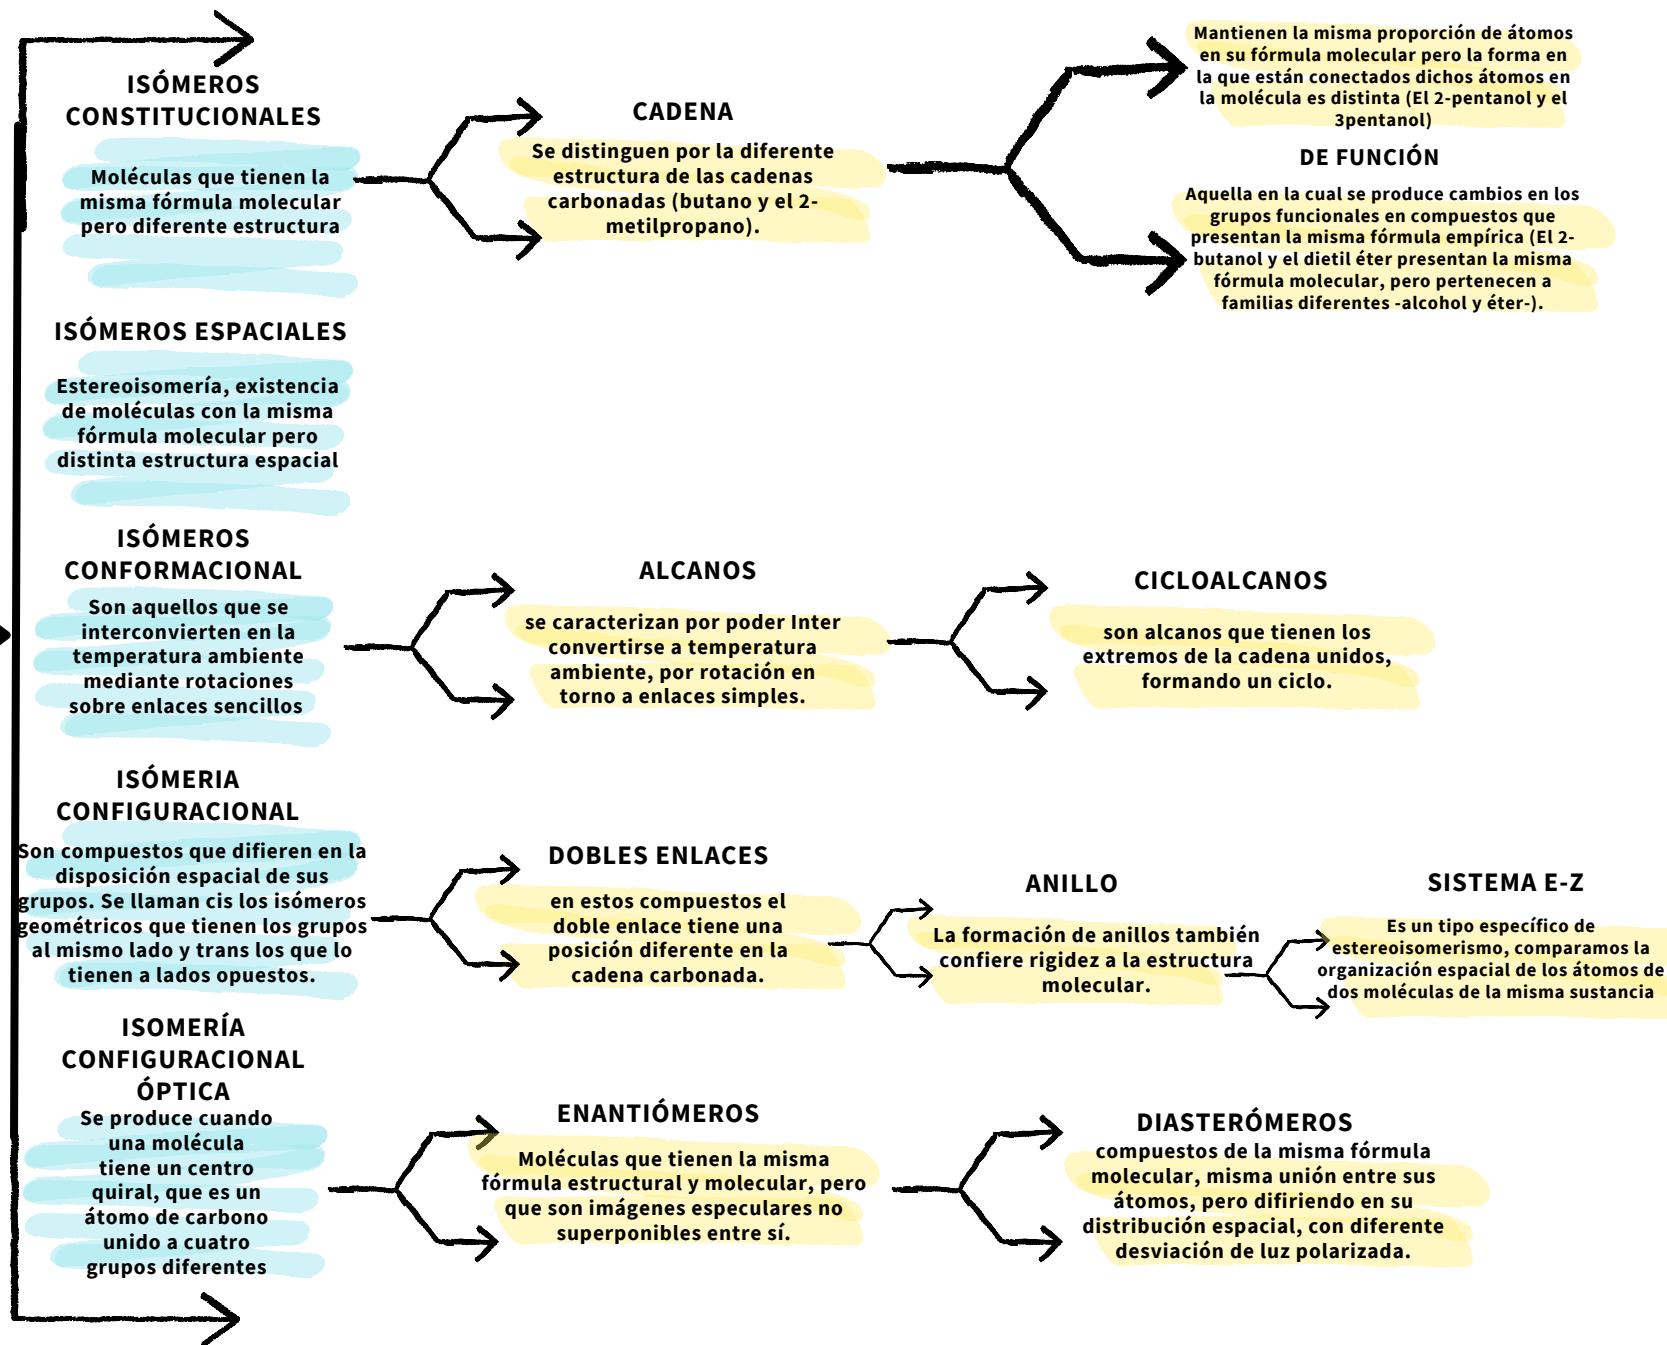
ISÓMEROS CONSTITUCIONALES

Moléculas que tienen la misma fórmula molecular pero diferente estructura

CADENA

Se distinguen por la diferente estructura de las cadenas carbonadas (butano y el 2-metilpropano).

Mantienen la misma proporción de átomos en su fórmula molecular pero la forma en la que están conectados dichos átomos en la molécula es distinta (El 2-pentanol y el 3pentanol)

DE FUNCIÓN

Aquella en la cual se produce cambios en los grupos funcionales en compuestos que presentan la misma fórmula empírica (El 2-butanol y el dietil éter presentan la misma fórmula molecular, pero pertenecen a familias diferentes -alcohol y éter-).

ISÓMEROS ESPACIALES

Estereoisomería, existencia de moléculas con la misma fórmula molecular pero distinta estructura espacial

ISÓMEROS CONFORMACIONAL

Son aquellos que se interconvierten en la temperatura ambiente mediante rotaciones sobre enlaces sencillos

ALCANOS

se caracterizan por poder Inter convertirse a temperatura ambiente, por rotación en torno a enlaces simples.

CICLOALCANOS

son alcanos que tienen los extremos de la cadena unidos, formando un ciclo.

ISÓMERIA CONFIGURACIONAL

Son compuestos que difieren en la disposición espacial de sus grupos. Se llaman cis los isómeros geométricos que tienen los grupos al mismo lado y trans los que lo tienen a lados opuestos.

DOBLES ENLACES

en estos compuestos el doble enlace tiene una posición diferente en la cadena carbonada.

ANILLO

La formación de anillos también confiere rigidez a la estructura molecular.

SISTEMA E-Z

Es un tipo específico de estereoisomerismo, comparamos la organización espacial de los átomos de dos moléculas de la misma sustancia

ISOMERÍA CONFIGURACIONAL ÓPTICA

Se produce cuando una molécula tiene un centro quiral, que es un átomo de carbono unido a cuatro grupos diferentes

ENANTIÓMEROS

Moléculas que tienen la misma fórmula estructural y molecular, pero que son imágenes especulares no superponibles entre sí.

DIASTERÓMEROS

compuestos de la misma fórmula molecular, misma unión entre sus átomos, pero difiriendo en su distribución espacial, con diferente desviación de luz polarizada.